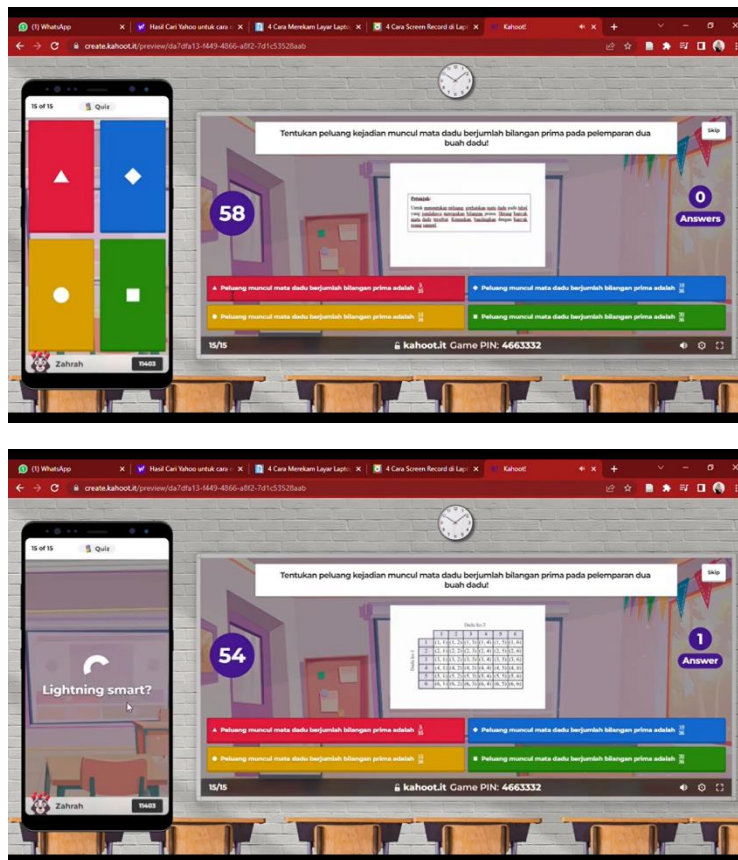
(1) WhatsApp
Hasil Cari Yahoo untuk cara
4 Cara Merekam Layar Lapto
4 Cara Screen Record di Lap
Kahoot!
create.kahoot.it/preview/da7dfa13-f449-4866-a0f2-7d1c53528aab

15 of 15
Quiz

Zahrah
11403

Tentukan peluang kejadian muncul mata dadu berjumlah bilangan prima pada pelemparan dua buah dadu!

Skip

58

Petunjuk:
Untuk menentukan peluang, perhatikan mata dadu pada tabel yang jumlahnya merupakan bilangan prima. Hitung banyak mata dadu tersebut. Kemudian, bandingkan dengan banyak ruang sampel.

0
Answers

Peluang muncul mata dadu berjumlah bilangan prima adalah $\frac{5}{36}$
Peluang muncul mata dadu berjumlah bilangan prima adalah $\frac{10}{36}$
Peluang muncul mata dadu berjumlah bilangan prima adalah $\frac{13}{36}$
Peluang muncul mata dadu berjumlah bilangan prima adalah $\frac{15}{36}$

15/15
kahoot.it Game PIN: 4663332

(1) WhatsApp
Hasil Cari Yahoo untuk cara
4 Cara Merekam Layar Lapto
4 Cara Screen Record di Lap
Kahoot!
create.kahoot.it/preview/da7dfa13-f449-4866-a0f2-7d1c53528aab

15 of 15
Quiz

Lightning smart?

Zahrah
11403

Tentukan peluang kejadian muncul mata dadu berjumlah bilangan prima pada pelemparan dua buah dadu!

Skip

54

Dadu ke-2
Dadu ke-1

| | 1 | 2 | 3 | 4 | 5 | 6 |
|---|---|---|---|---|---|---|
| 1 | (1, 1) | (1, 2) | (1, 3) | (1, 4) | (1, 5) | (1, 6) |
| 2 | (2, 1) | (2, 2) | (2, 3) | (2, 4) | (2, 5) | (2, 6) |
| 3 | (3, 1) | (3, 2) | (3, 3) | (3, 4) | (3, 5) | (3, 6) |
| 4 | (4, 1) | (4, 2) | (4, 3) | (4, 4) | (4, 5) | (4, 6) |
| 5 | (5, 1) | (5, 2) | (5, 3) | (5, 4) | (5, 5) | (5, 6) |
| 6 | (6, 1) | (6, 2) | (6, 3) | (6, 4) | (6, 5) | (6, 6) |

1
Answer

Peluang muncul mata dadu berjumlah bilangan prima adalah $\frac{5}{36}$
Peluang muncul mata dadu berjumlah bilangan prima adalah $\frac{10}{36}$
Peluang muncul mata dadu berjumlah bilangan prima adalah $\frac{13}{36}$
Peluang muncul mata dadu berjumlah bilangan prima adalah $\frac{15}{36}$

15/15
kahoot.it Game PIN: 4663332